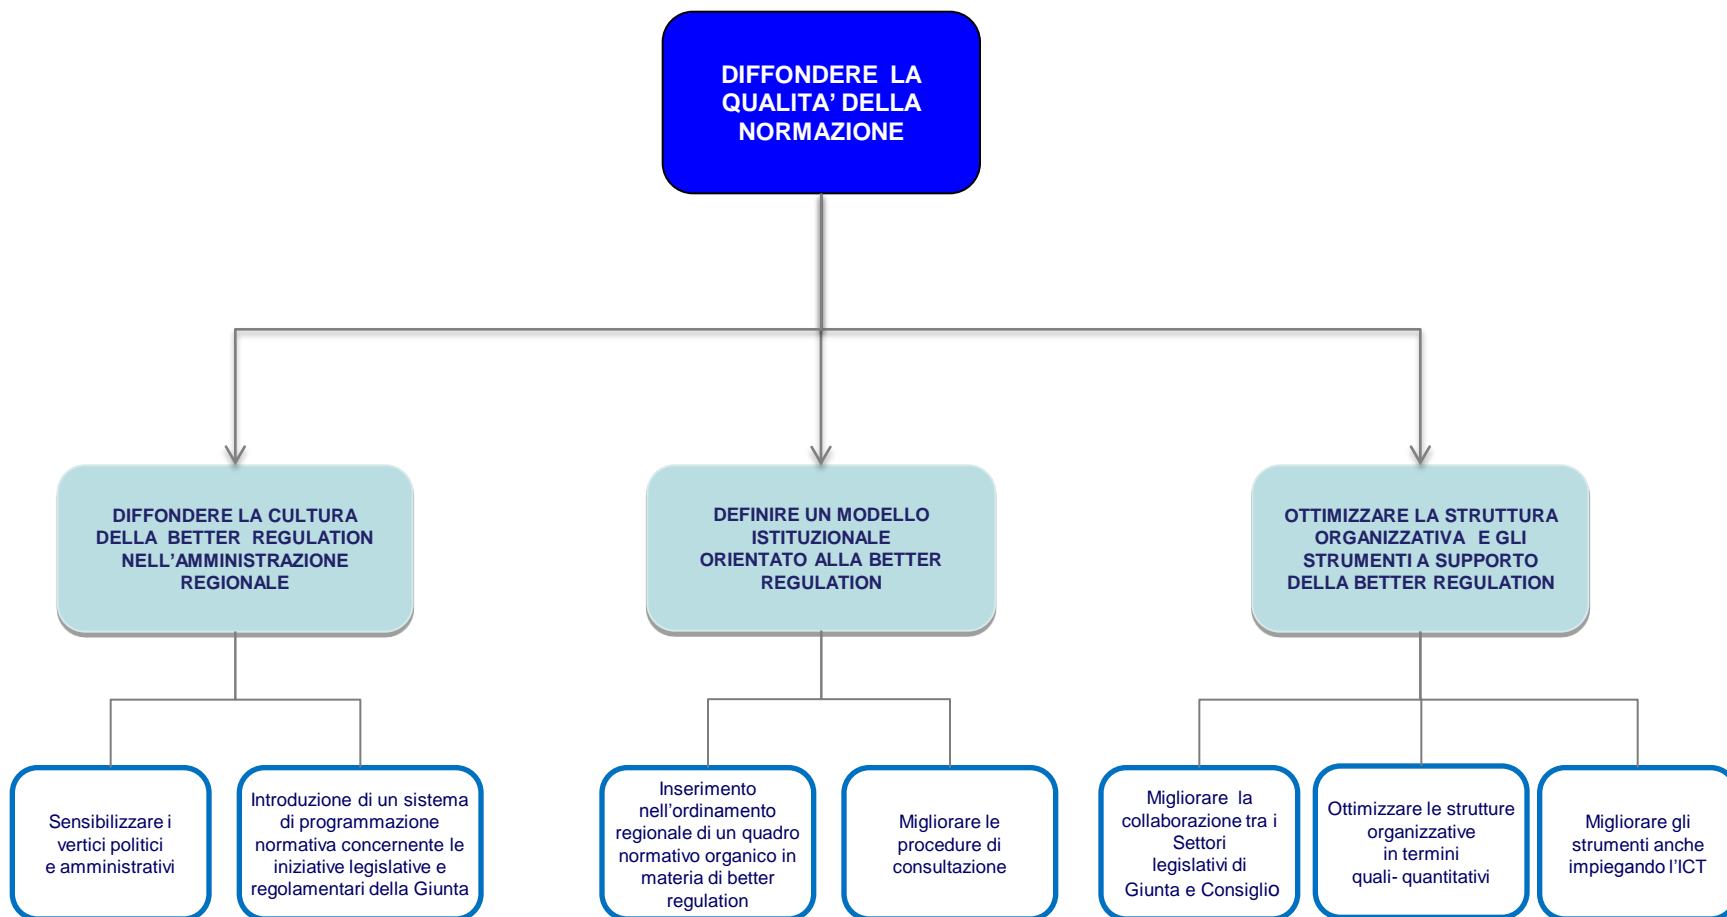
DIFFONDERE LA QUALITA' DELLA NORMAZIONE

DIFFONDERE LA CULTURA DELLA BETTER REGULATION NELL'AMMINISTRAZIONE REGIONALE

DEFINIRE UN MODELLO ISTITUZIONALE ORIENTATO ALLA BETTER REGULATION

OTTIMIZZARE LA STRUTTURA ORGANIZZATIVA E GLI STRUMENTI A SUPPORTO DELLA BETTER REGULATION

Sensibilizzare i vertici politici e amministrativi

Introduzione di un sistema di programmazione normativa concernente le iniziative legislative e regolamentari della Giunta

Inserimento nell'ordinamento regionale di un quadro normativo organico in materia di better regulation

Migliorare le procedure di consultazione

Migliorare la collaborazione tra i Settori legislativi di Giunta e Consiglio

Ottimizzare le strutture organizzative in termini quali- quantitativi

Migliorare gli strumenti anche impiegando l'ICT